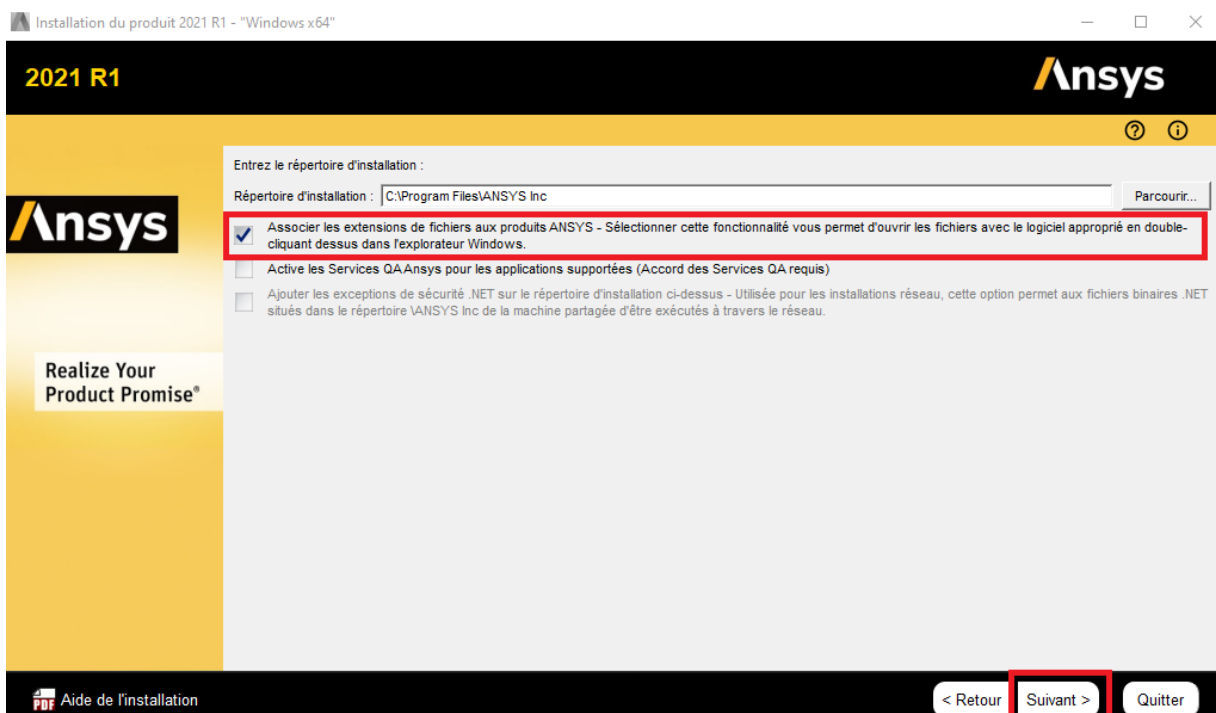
Installation du produit 2021 R1 - "Windows x64"

2021 R1

Ansys

Ansys

Realize Your Product Promise®

Entrez le répertoire d'installation :

Répertoire d'installation : C:\Program Files\ANSYS Inc

Parcourir...

Associer les extensions de fichiers aux produits ANSYS - Sélectionner cette fonctionnalité vous permet d'ouvrir les fichiers avec le logiciel approprié en double-cliquant dessus dans l'explorateur Windows.

Active les Services QA Ansys pour les applications supportées (Accord des Services QA requis)

Ajouter les exceptions de sécurité .NET sur le répertoire d'installation ci-dessus - Utilisée pour les installations réseau, cette option permet aux fichiers binaires .NET situés dans le répertoire \ANSYS Inc de la machine partagée d'être exécutés à travers le réseau.

PDF Aide de l'installation

< Retour

Suivant >

Quitter